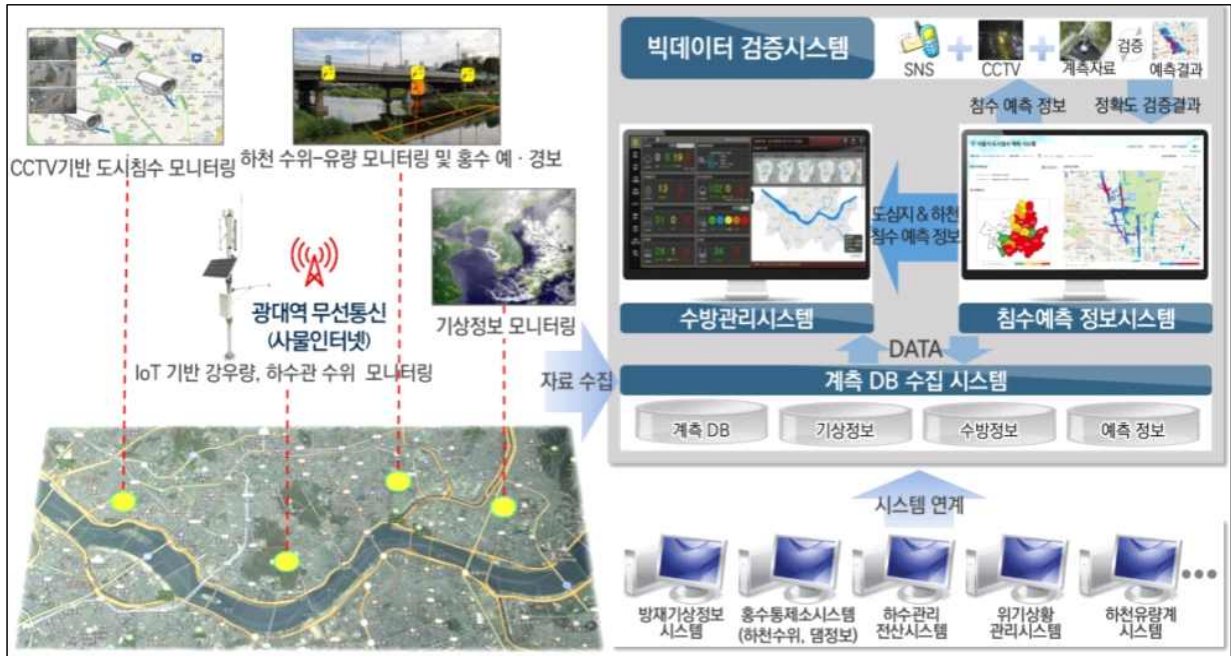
CCTV기반 도시침수 모니터링

하천 수위-유량 모니터링 및 홍수 예 · 경보

광대역 무선통신 (사물인터넷)

기상정보 모니터링

IoT 기반 강우량, 하수관 수위 모니터링

빅데이터 검증시스템

SNS + CCTV + 계측자료 검증 예측결과

침수 예측 정보

정확도 검증결과

도심지 & 하천 침수 예측 정보

수방관리시스템

침수예측 정보시스템

DATA

자료 수집

계측 DB 수집 시스템

계측 DB

기상정보

수방정보

예측 정보

시스템 연계

방재기상정보 시스템

홍수통제소시스템 (하천수위, 댐정보)

하수관리 전산시스템

위기상황 관리시스템

하천유량계 시스템